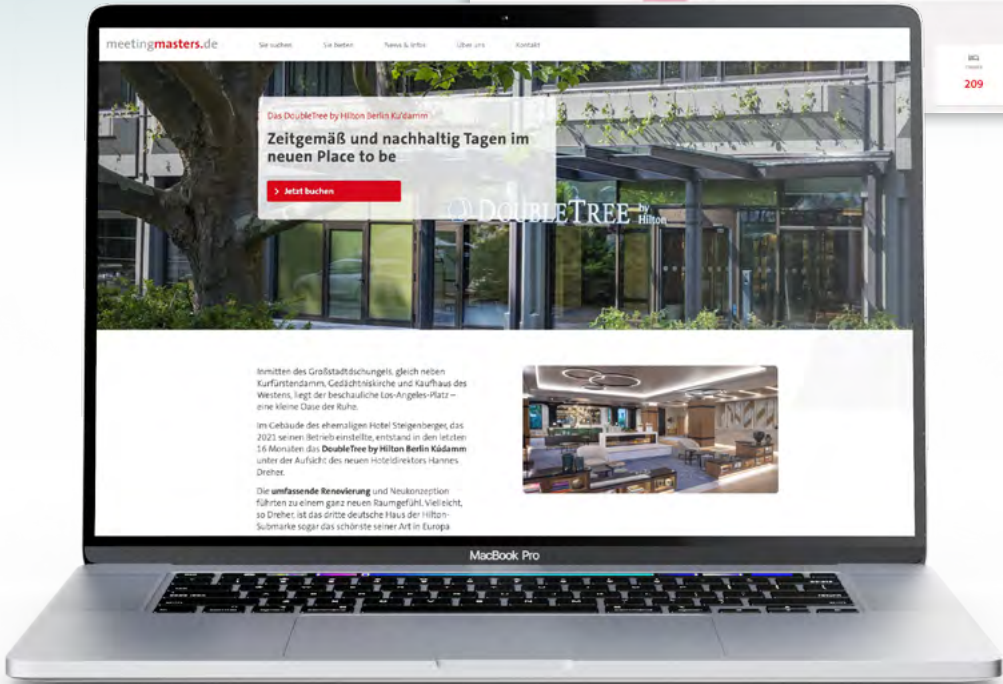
meetingmasters.de

Sie suchen Sie bieten News & Infos Über uns Kontakt

BG
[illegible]
209

Das DoubleTree by Hilton Berlin Ku'damm

Zeitgemäß und nachhaltig Tagen im neuen Place to be

> Jetzt buchen

DOUBLETREE by Hilton

Inmitten des Großstadtdschungels, gleich neben Kurfürstendamm, Gedächtniskirche und Kaufhaus des Westens, liegt der beschauliche Los-Angeles-Platz – eine kleine Oase der Ruhe.

Im Gebäude des ehemaligen Hotel Steigenberger, das 2021 seinen Betrieb einstellte, entstand in den letzten 16 Monaten das **DoubleTree by Hilton Berlin Ku'damm** unter der Aufsicht des neuen Hoteldirektors Hannes Dreher.

Die **umfassende Renovierung** und Neukonzeption führten zu einem ganz neuen Raumgefühl. Vielleicht, so Dreher, ist das dritte deutsche Haus der Hilton-Submarke sogar das schönste seiner Art in Europa

MacBook Pro